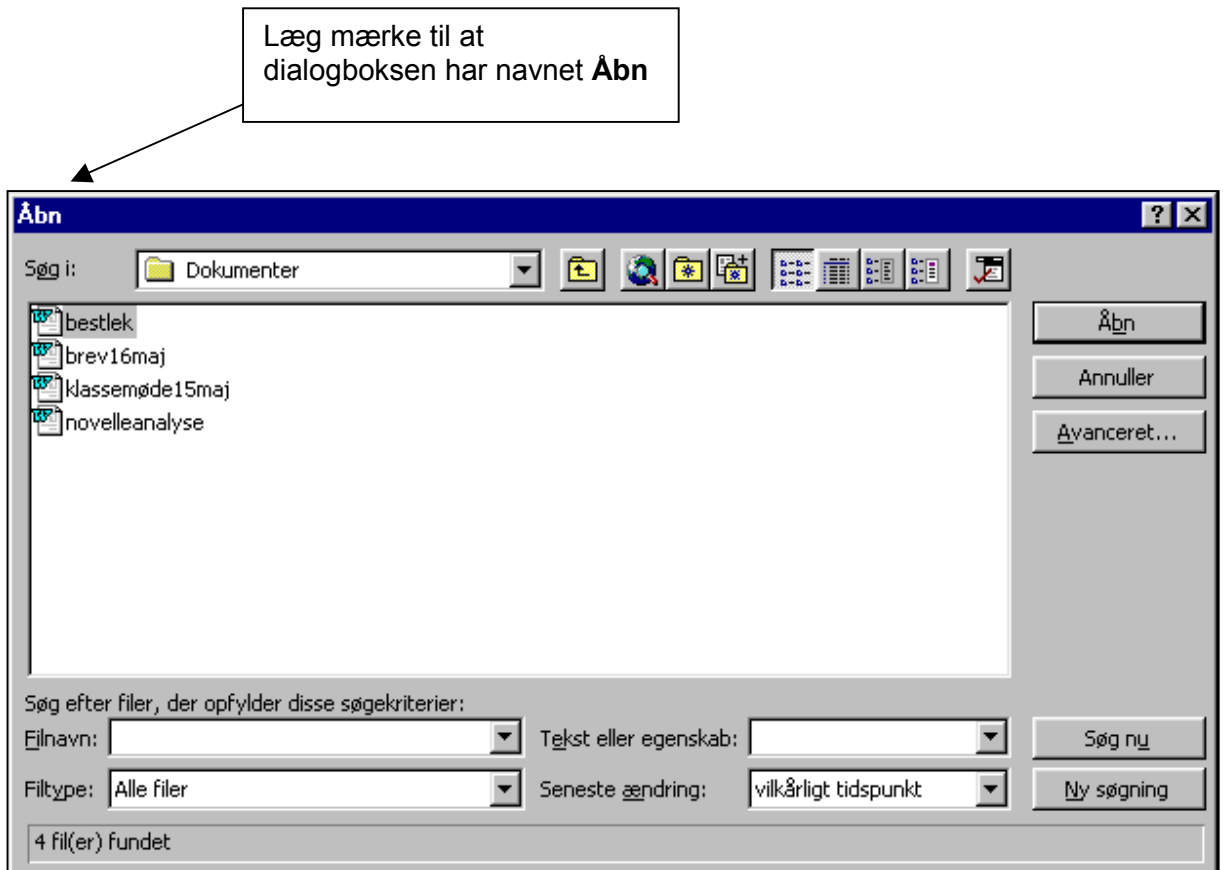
Læg mærke til at dialogboksen har navnet **Åbn**

Åbn

?

Søg i: Dokumenter

bestlek
brev16maj
klassemøde15maj
novelleanalyse

Åbn
Annuller
Avanceret...

Søg efter filer, der opfylder disse søgekriterier:

Filnavn:
Tekst eller egenskab:
Søg nu

Filtype: Alle filer
Seneste ændring: vilkårligt tidspunkt
Ny søgning

4 fil(er) fundet